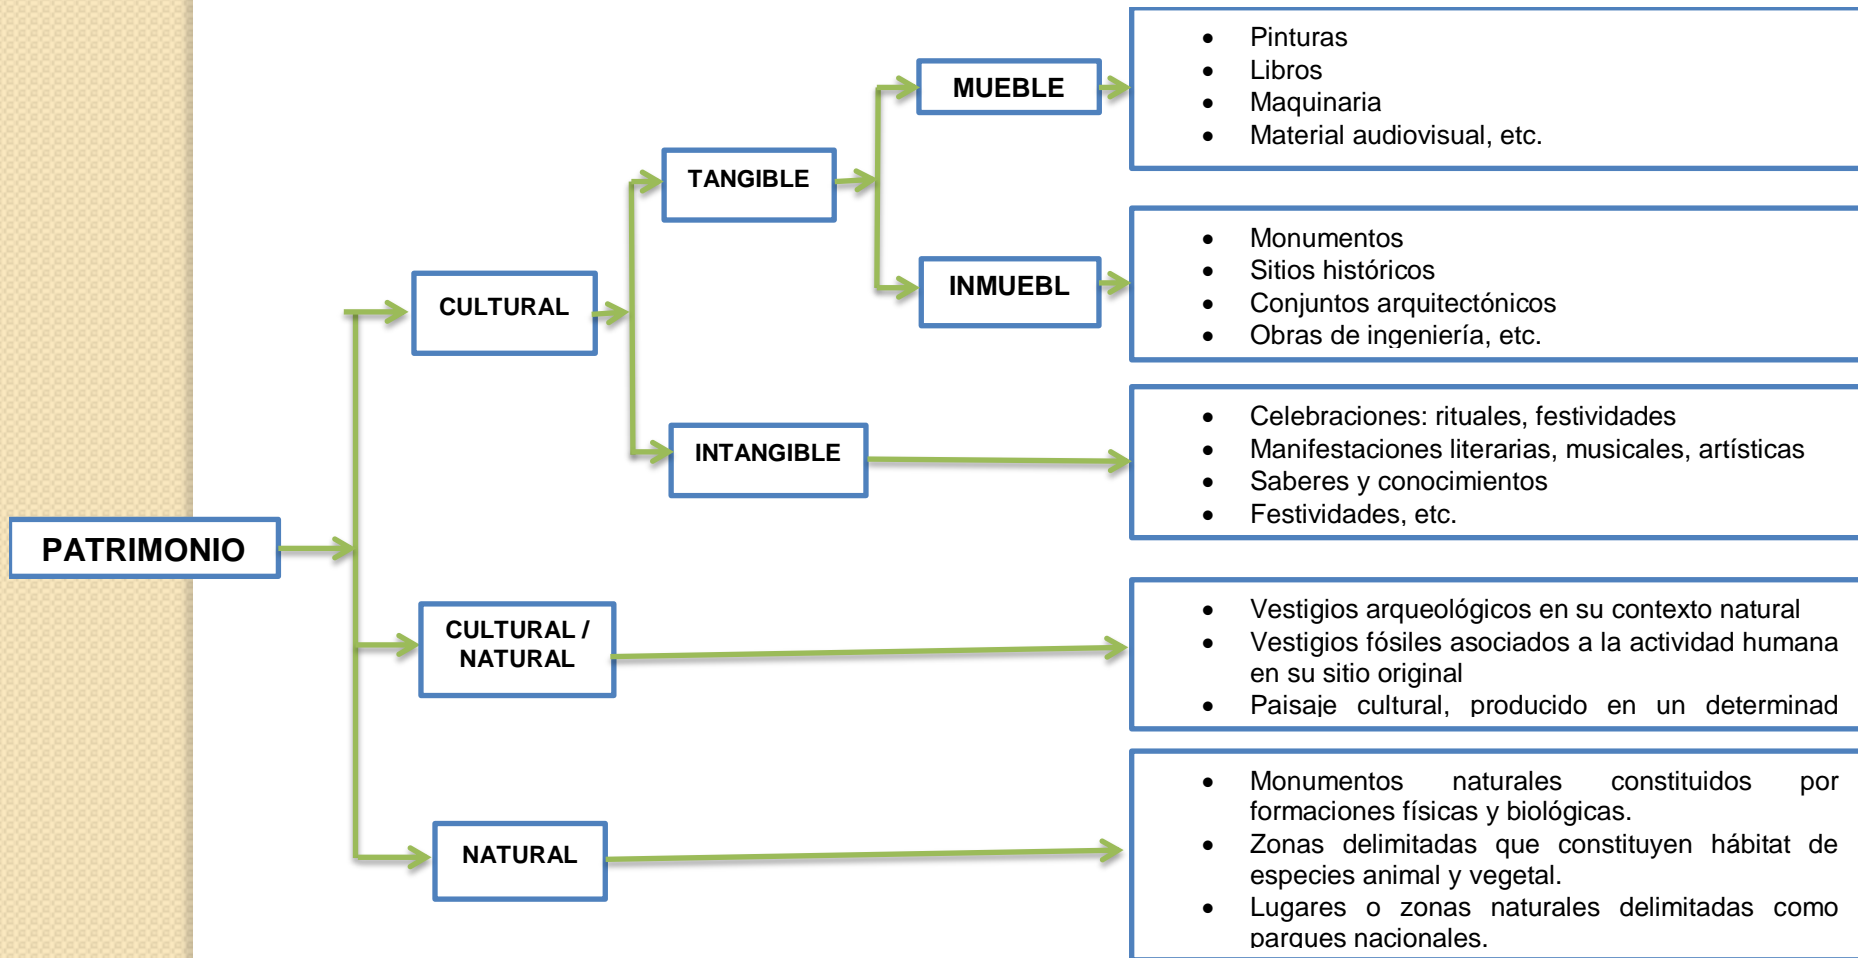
PATRIMONIO

CULTURAL

TANGIBLE

MUEBLE

- Pinturas
- Libros
- Maquinaria
- Material audiovisual, etc.

INMUEBL

- Monumentos
- Sitios históricos
- Conjuntos arquitectónicos
- Obras de ingeniería, etc.

INTANGIBLE

- Celebraciones: rituales, festividades
- Manifestaciones literarias, musicales, artísticas
- Saberes y conocimientos
- Festividades, etc.

CULTURAL / NATURAL

- Vestigios arqueológicos en su contexto natural
- Vestigios fósiles asociados a la actividad humana en su sitio original
- Paisaje cultural, producido en un determinad

NATURAL

- Monumentos naturales constituidos por formaciones físicas y biológicas.
- Zonas delimitadas que constituyen hábitat de especies animal y vegetal.
- Lugares o zonas naturales delimitadas como parques nacionales.